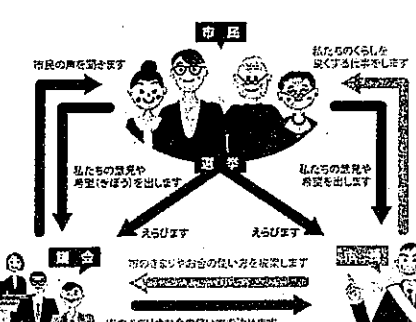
市民

市民の声を聞きます

私たちのくらしを良くするために使います

私たちの意見や希望(きぼう)を出します

選挙

私たちの意見や希望を出します

えらびます

えらびます

議会

市のきまりやお金の使い方を提案します

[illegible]

市のきまりやお金の使い方を決めます